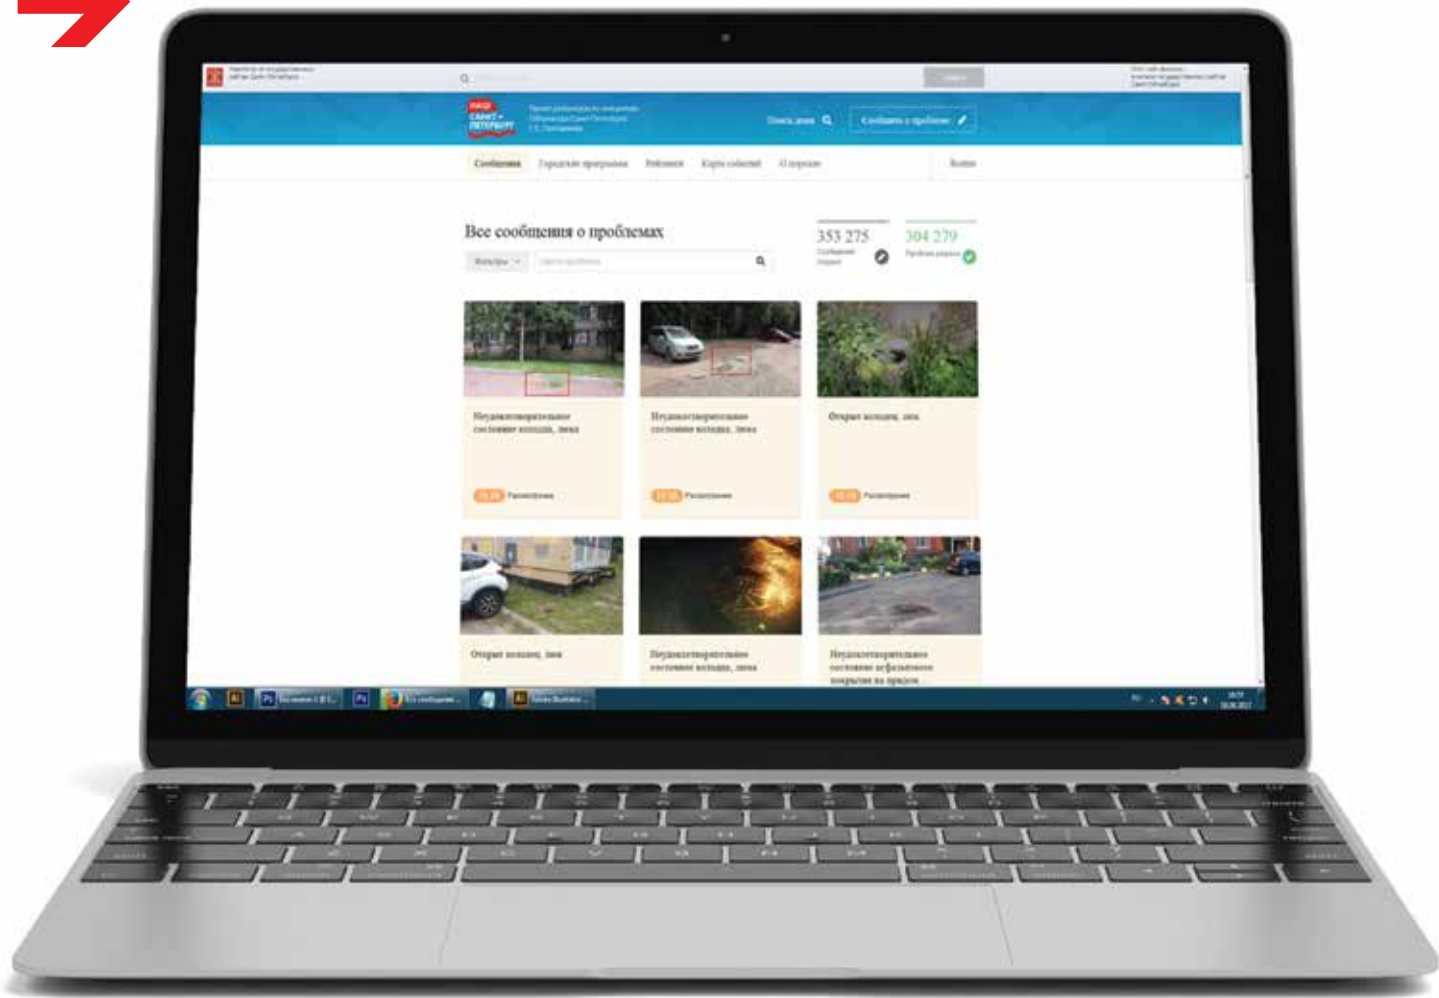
НАШ САНКТ-ПЕТЕРБУРГ

Поиск дома

Сообщить о проблеме

Сообщения

Городские программы

Рейтинги

Карта событий

О портале

Войти

Все сообщения о проблемах

Фильтры

353 275

304 279

Неудовлетворительное состояние колодца, люка

Неудовлетворительное состояние колодца, люка

Открыт колодец, люк

Рассмотрение

Рассмотрение

Рассмотрение

Открыт колодец, люк

Неудовлетворительное состояние колодца, люка

Неудовлетворительное состояние асфальтового покрытия на придом